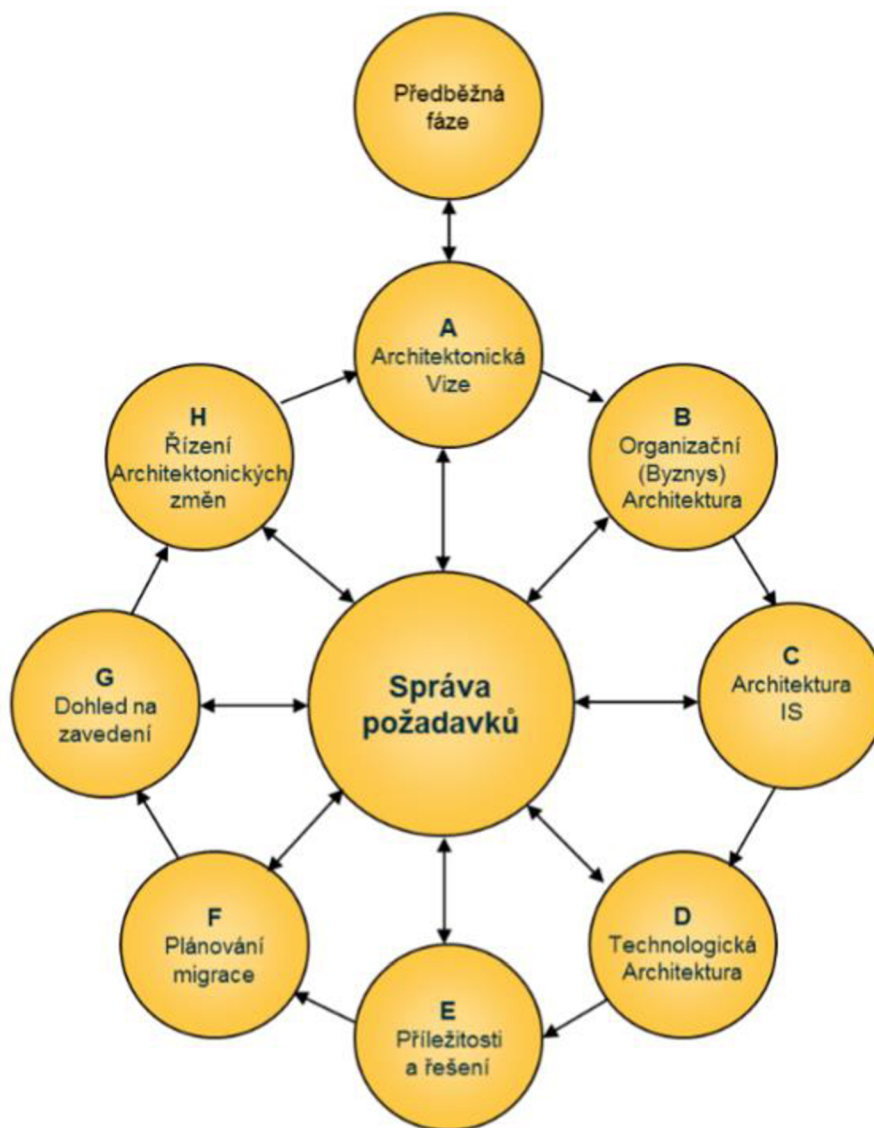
Předběžná fáze

A
Architektonická Vize

H
Řízení Architektonických změn

B
Organizační (Byznys) Architektura

Správa požadavků

G
Dohled na zavedení

C
Architektura IS

F
Plánování migrace

D
Technologická Architektura

E
Příležitosti a řešení